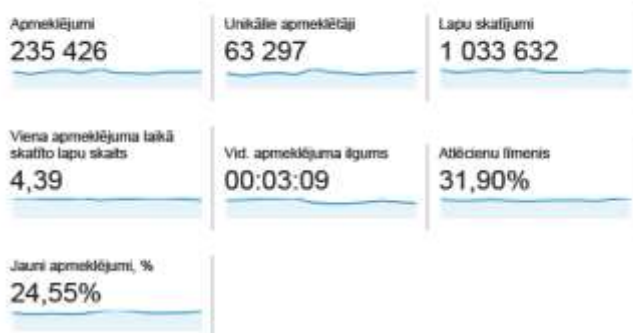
Apmeklējumi
235 426

Unikālie apmeklētāji
63 297

Lapu skatījumi
1 033 632

Viena apmeklējuma laikā skatīto lapu skaits
4,39

Vid. apmeklējuma ilgums
00:03:09

Atlēcienu līmenis
31,90%

Jauni apmeklējumi, %
24,55%